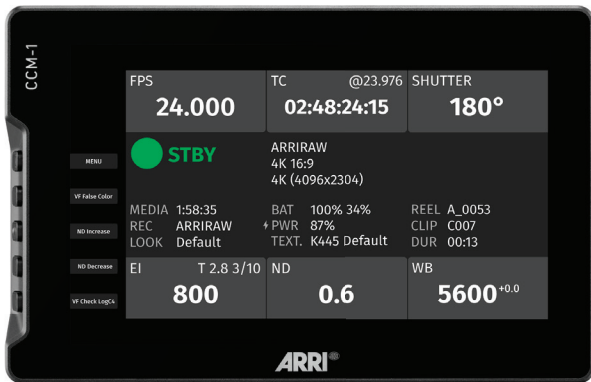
CCM-1

MENU

VF False Color

ND Increase

ND Decrease

VF Check LogC4

| FPS | TC @23.976 | SHUTTER |
|---|---|---|
| 24.000 | 02:48:24:15 | 180° |

STBY

ARRIRAW
4K 16:9
4K (4096x2304)

MEDIA 1:58:35
REC ARRIRAW
LOOK Default

BAT 100% 34%
PWR 87%
TEXT. K445 Default

REEL A_0053
CLIP C007
DUR 00:13

| EI T 2.8 3/10 | ND | WB |
|---|---|---|
| 800 | 0.6 | 5600$^{+0.0}$ |

ARRI